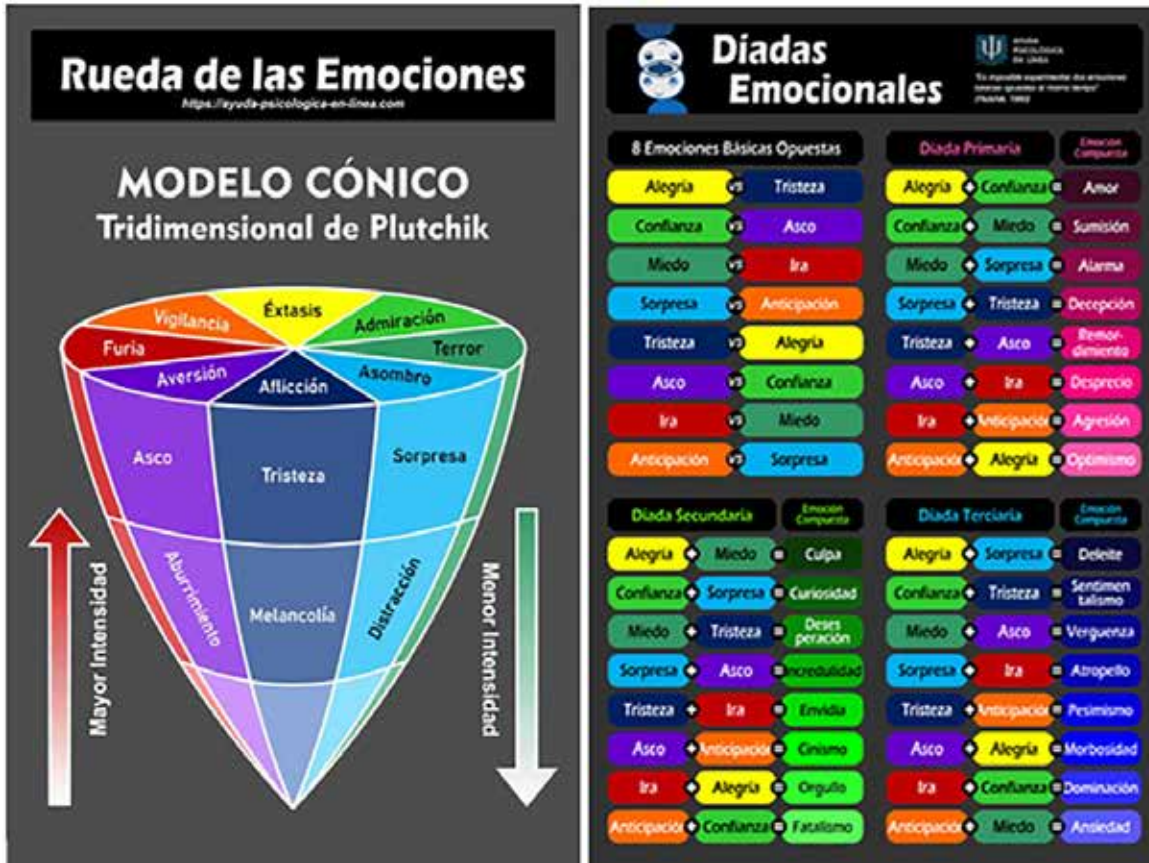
Rueda de las Emociones
https://ayuda-psicologica-en-linea.com

MODELO CÓNICO
Tridimensional de Plutchik

Éxtasis
Vigilancia
Admiración
Furia
Terror
Aversión
Aflicción
Asombro
Asco
Tristeza
Sorpresa
Aburrimiento
Melancolía
Distracción

Mayor Intensidad
Menor Intensidad

Díadas Emocionales

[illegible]

"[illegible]"

8 Emociones Básicas Opuestas

| | | |
|---|---|---|
| Alegría | vs | Tristeza |
| Confianza | vs | Asco |
| Miedo | vs | Ira |
| Sorpresa | vs | Anticipación |
| Tristeza | vs | Alegría |
| Asco | vs | Confianza |
| Ira | vs | Miedo |
| Anticipación | vs | Sorpresa |

Díada Primaria — Emoción Compuesta

| | | | |
|---|---|---|---|
| Alegría | Confianza | = | Amor |
| Confianza | Miedo | = | Sumisión |
| Miedo | Sorpresa | = | Alarma |
| Sorpresa | Tristeza | = | Decepción |
| Tristeza | Asco | = | Remordimiento |
| Asco | Ira | = | Desprecio |
| Ira | Anticipación | = | Agresión |
| Anticipación | Alegría | = | Optimismo |

Díada Secundaria — Emoción Compuesta

| | | | |
|---|---|---|---|
| Alegría | Miedo | = | Culpa |
| Confianza | Sorpresa | = | Curiosidad |
| Miedo | Tristeza | = | Desesperación |
| Sorpresa | Asco | = | Incredulidad |
| Tristeza | Ira | = | Envidia |
| Asco | Anticipación | = | Cinismo |
| Ira | Alegría | = | Orgullo |
| Anticipación | Confianza | = | Fatalismo |

Díada Terciaria — Emoción Compuesta

| | | | |
|---|---|---|---|
| Alegría | Sorpresa | = | Deleite |
| Confianza | Tristeza | = | Sentimentalismo |
| Miedo | Asco | = | Verguenza |
| Sorpresa | Ira | = | Atropello |
| Tristeza | Anticipación | = | Pesimismo |
| Asco | Alegría | = | Morbosidad |
| Ira | Confianza | = | Dominación |
| Anticipación | Miedo | = | Ansiedad |